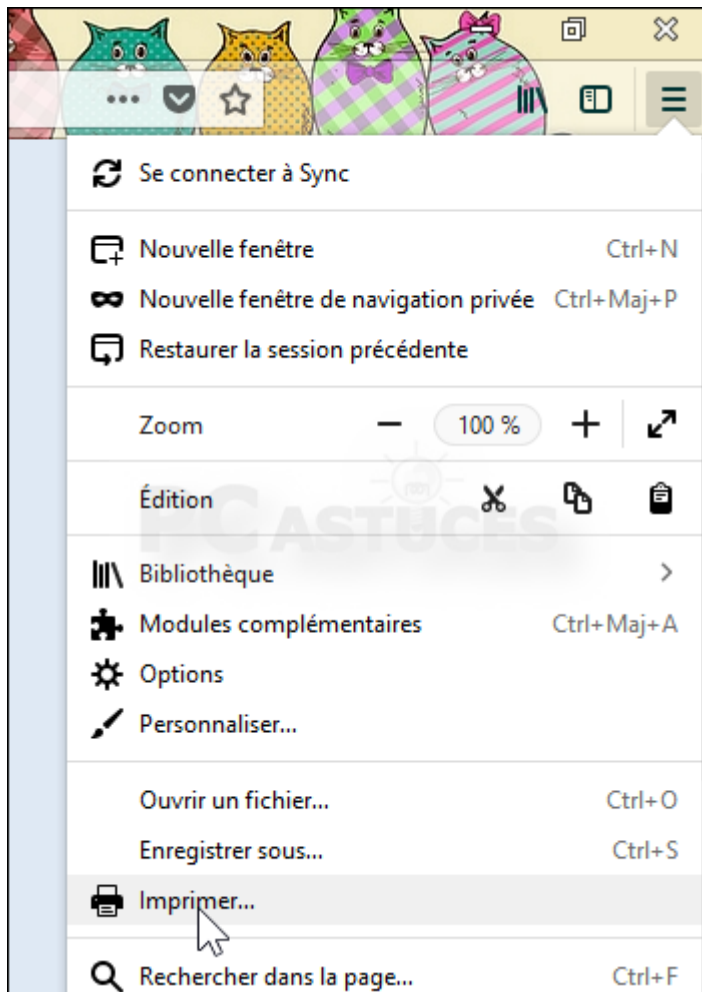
•••

Se connecter à Sync

Nouvelle fenêtre Ctrl+N
Nouvelle fenêtre de navigation privée Ctrl+Maj+P
Restaurer la session précédente

Zoom − 100 % +

Édition

PC ASTUCES

Bibliothèque >
Modules complémentaires Ctrl+Maj+A
Options
Personnaliser...

Ouvrir un fichier... Ctrl+O
Enregistrer sous... Ctrl+S
Imprimer...

Rechercher dans la page... Ctrl+F